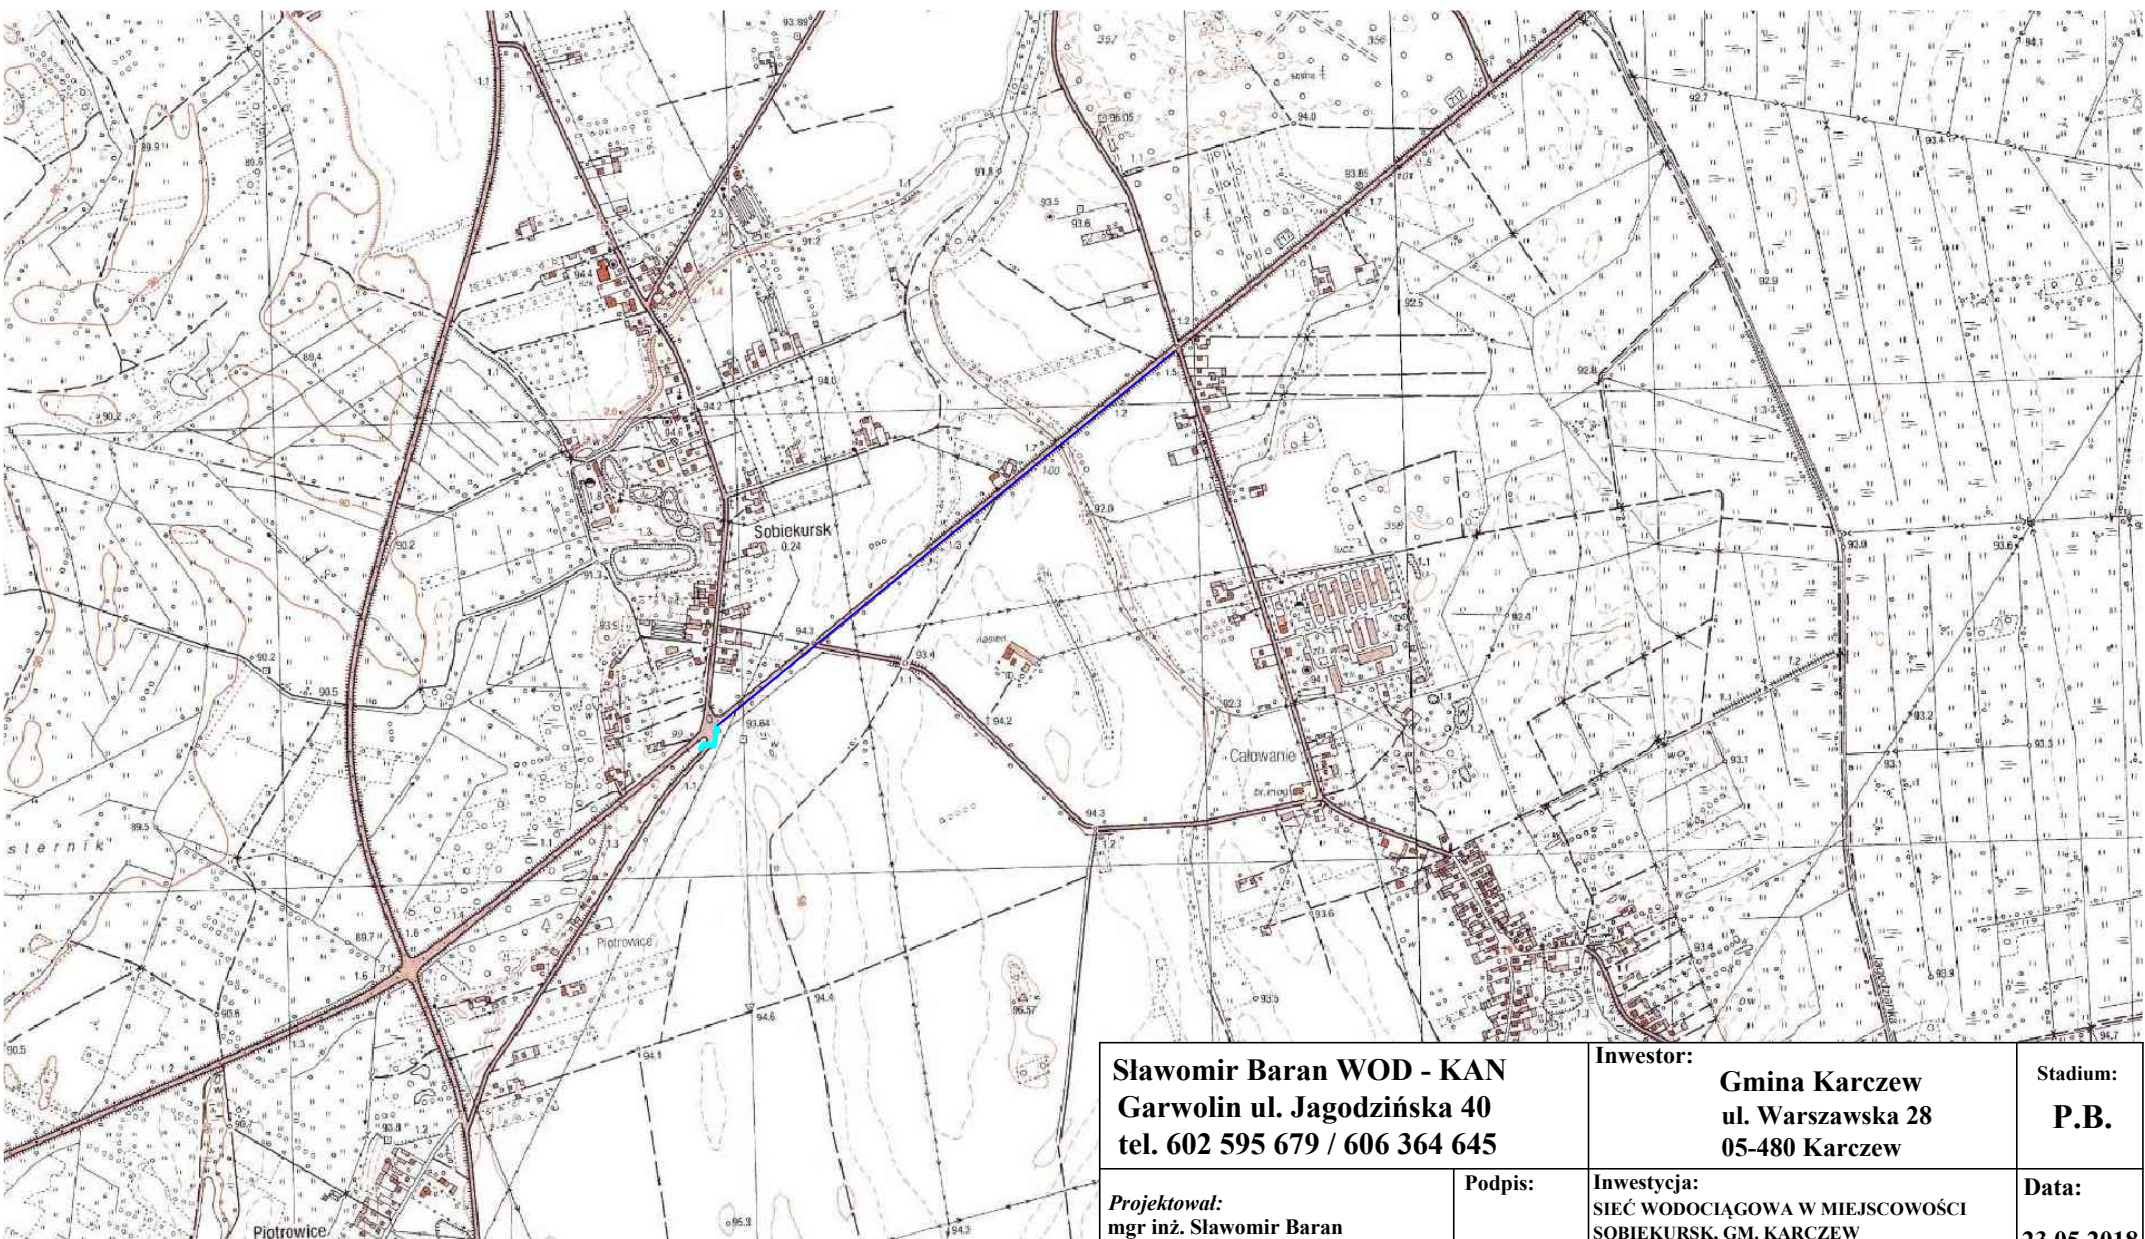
Sobiekursk
Całowanie
Piotrowice
Piotrowice
sternik
93.89
357
356
94.0
96.05
93.85
93.5
93.6
91.2
92.7
93.4
92.9
92.5
92.8
89.9
89.6
89.4
90.2
94.2
94.0
94.6
92.0
93.9
93.6
90.2
93.5
94.3
93.4
94.2
94.1
92.4
92.3
93.2
93.1
93.3
90.2
90.5
93.64
94.3
89.5
93.6
93.4
89.7
94.4
94.6
95.57
93.5
90.5
90.8
93.8
94.1
94.7
93.9
95.3
94.3
0.24
1.1
1.2
1.3
1.5
1.6
1.7
1.8
2.0
2.5

Sławomir Baran WOD - KAN
Garwolin ul. Jagodzińska 40
tel. 602 595 679 / 606 364 645

Inwestor:
Gmina Karczew
ul. Warszawska 28
05-480 Karczew

Stadium:
P.B.

Projektował:
mgr inż. Sławomir Baran

Podpis:

Inwestycja:
SIEĆ WODOCIĄGOWA W MIEJSCOWOŚCI SOBIEKURSK, GM. KARCZEW

Data:
23.05.2018